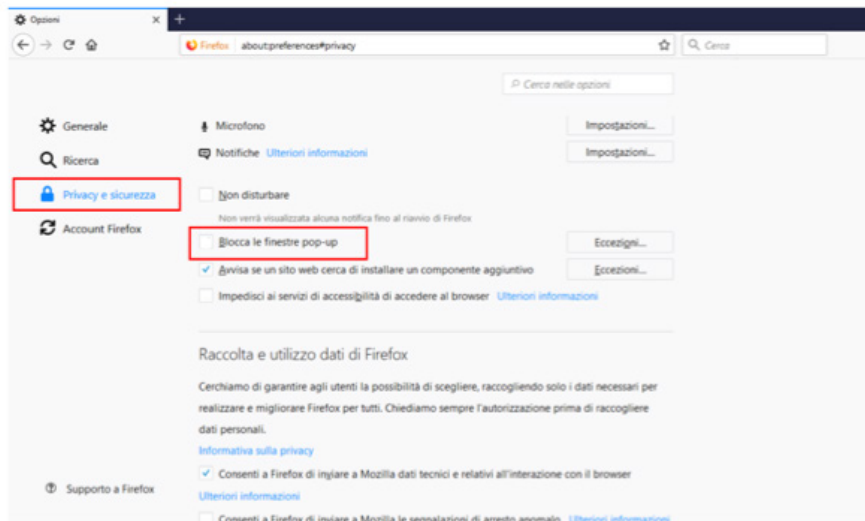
Opzioni

Firefox about:preferences#privacy

Cerca

Cerca nelle opzioni

Generale

Ricerca

Privacy e sicurezza

Account Firefox

Microfono Impostazioni...

Notifiche Ulteriori informazioni Impostazioni...

Non disturbare

Non verrà visualizzata alcuna notifica fino al riavvio di Firefox

Blocca le finestre pop-up Eccezioni...

Avvisa se un sito web cerca di installare un componente aggiuntivo Eccezioni...

Impedisci ai servizi di accessibilità di accedere al browser Ulteriori informazioni

Raccolta e utilizzo dati di Firefox

Cerchiamo di garantire agli utenti la possibilità di scegliere, raccogliendo solo i dati necessari per realizzare e migliorare Firefox per tutti. Chiediamo sempre l'autorizzazione prima di raccogliere dati personali.

Informativa sulla privacy

Consenti a Firefox di inviare a Mozilla dati tecnici e relativi all'interazione con il browser

Ulteriori informazioni

Consenti a Firefox di inviare a Mozilla le segnalazioni di arresto anomalo Ulteriori informazioni

Supporto a Firefox